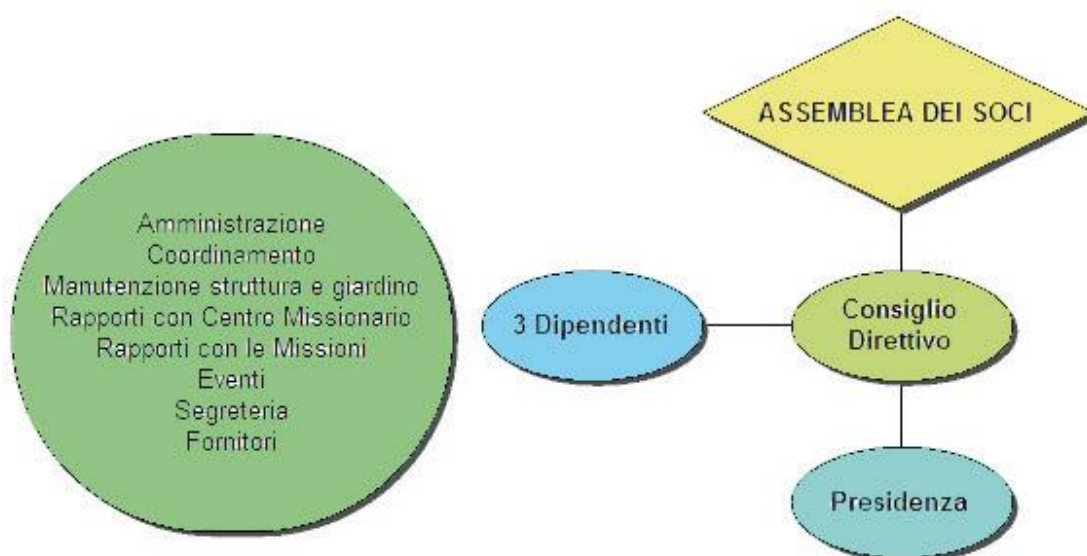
ASSEMBLEA DEI SOCI

Amministrazione
Coordinamento
Manutenzione struttura e giardino
Rapporti con Centro Missionario
Rapporti con le Missioni
Eventi
Segreteria
Fornitori

3 Dipendenti

Consiglio Direttivo

Presidenza